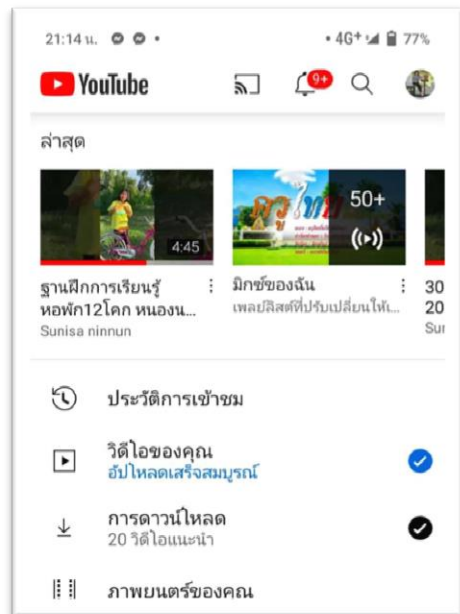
21:14 น.

4G+ 77%

YouTube

9+

ล่าสุด

4:45

50+

ฐานฝึกการเรียนรู้หอพัก12โคก หนองน...

Sunisa ninnun

มิกซ์ของฉัน

เพลย์ลิสต์ที่ปรับเปลี่ยนให้...

30

20

Sur

ประวัติการเข้าชม

วิดีโอของคุณ

อัปโหลดเสร็จสมบูรณ์

การดาวน์โหลด

20 วิดีโอแนะนำ

ภาพยนตร์ของคุณ